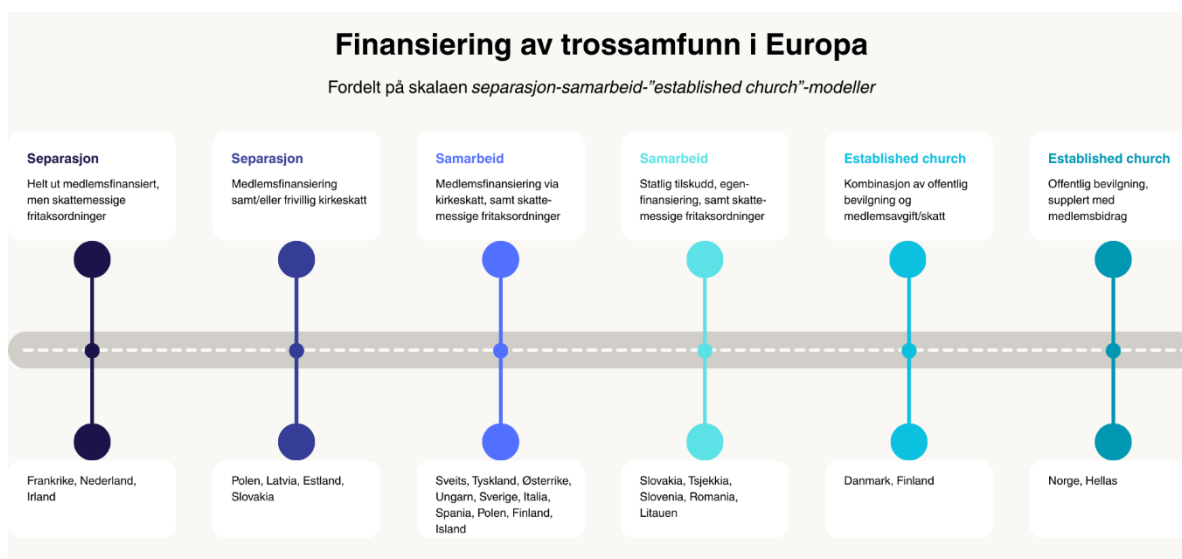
Finansiering av trossamfunn i Europa

Fordelt på skalaen *separasjon-samarbeid-"established church"-modeller*

Separasjon
Helt ut medlemsfinansiert, men skattemessige fritaksordninger

Separasjon
Medlemsfinansiering samt/eller frivillig kirkeskatt

Samarbeid
Medlemsfinansiering via kirkeskatt, samt skattemessige fritaksordninger

Samarbeid
Statlig tilskudd, egenfinansiering, samt skattemessige fritaksordninger

Established church
Kombinasjon av offentlig bevilgning og medlemsavgift/skatt

Established church
Offentlig bevilgning, supplert med medlemsbidrag

Frankrike, Nederland, Irland

Polen, Latvia, Estland, Slovakia

Sveits, Tyskland, Østerrike, Ungarn, Sverige, Italia, Spania, Polen, Finland, Island

Slovakia, Tsjekkia, Slovenia, Romania, Litauen

Danmark, Finland

Norge, Hellas